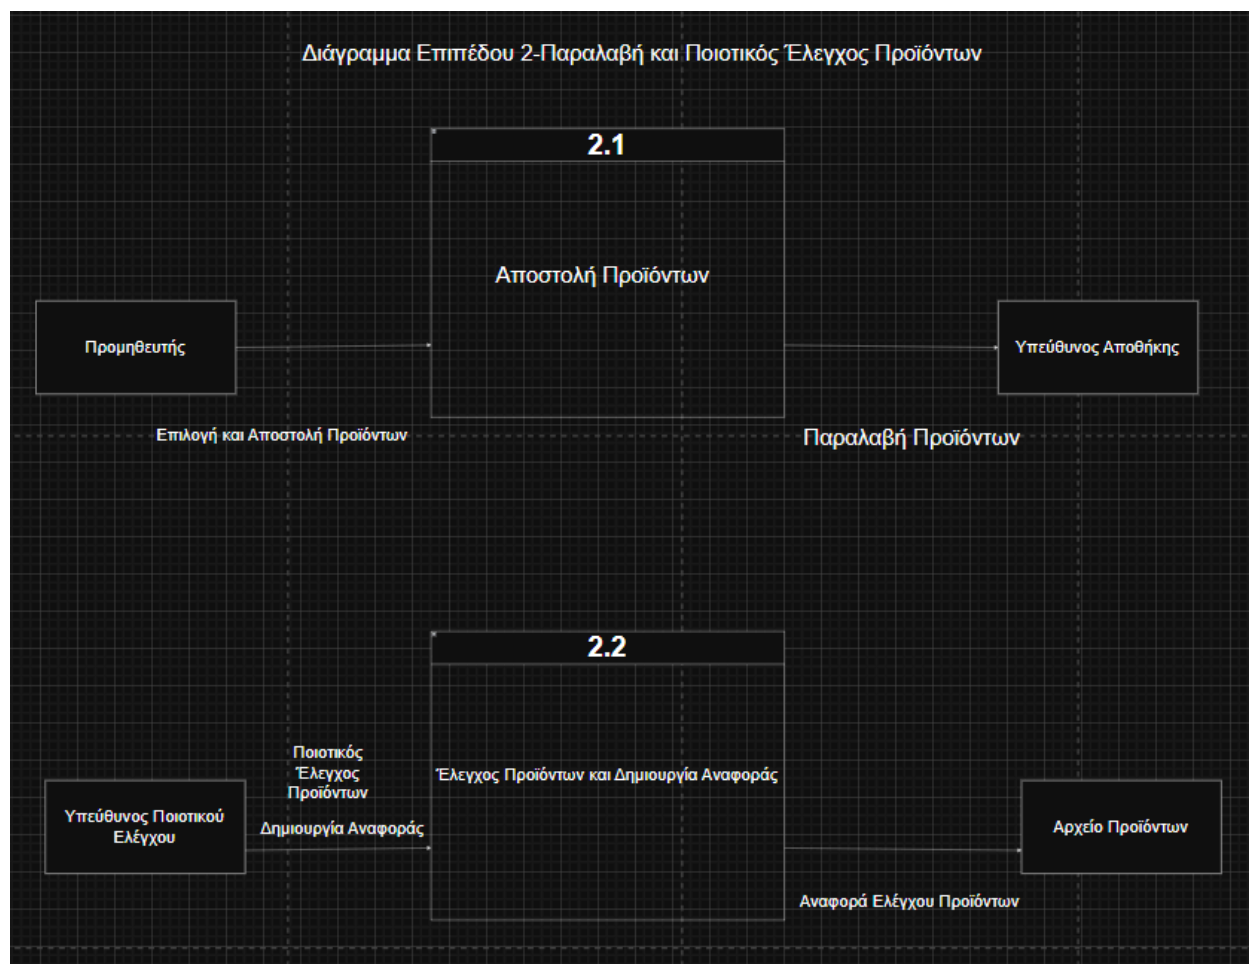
Διάγραμμα Επιπέδου 2-Παραλαβή και Ποιοτικός Έλεγχος Προϊόντων

2.1

Αποστολή Προϊόντων

Προμηθευτής

Υπεύθυνος Αποθήκης

Επιλογή και Αποστολή Προϊόντων

Παραλαβή Προϊόντων

2.2

Ποιοτικός Έλεγχος Προϊόντων

Έλεγχος Προϊόντων και Δημιουργία Αναφοράς

Υπεύθυνος Ποιοτικού Ελέγχου

Δημιουργία Αναφοράς

Αρχείο Προϊόντων

Αναφορά Ελέγχου Προϊόντων